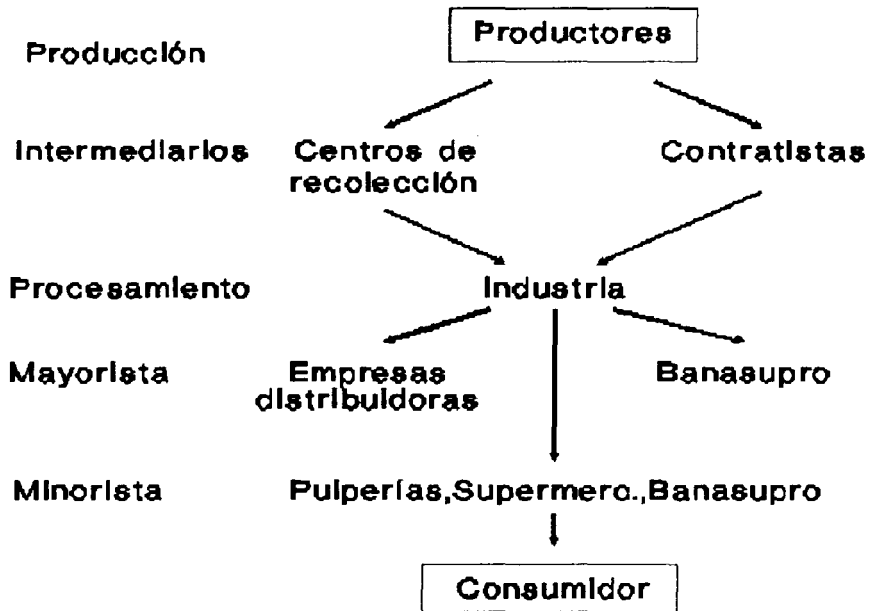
Producción

Productores

Intermediarios

Centros de recolección

Contratistas

Procesamiento

Industria

Mayorista

Empresas distribuidoras

Banasupro

Minorista

Pulperías,Supermerc.,Banasupro

Consumidor